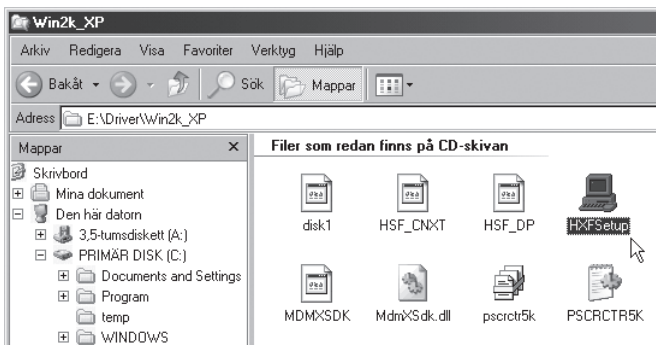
Win2k_XP

Arkiv Redigera Visa Favoriter Verktyg Hjälp

Bakåt Sök Mappar

Adress E:\Driver\Win2k_XP

Mappar ×

Skrivbord
Mina dokument
Den här datorn
3,5-tumsdiskett (A:)
PRIMÄR DISK (C:)
Documents and Settings
Program
temp
WINDOWS

Filer som redan finns på CD-skivan

disk1
HSF_CNXT
HSF_DP
HXFSetup
MDMXSDK
MdmXSdk.dll
pscrctr5k
PSCRCTR5K